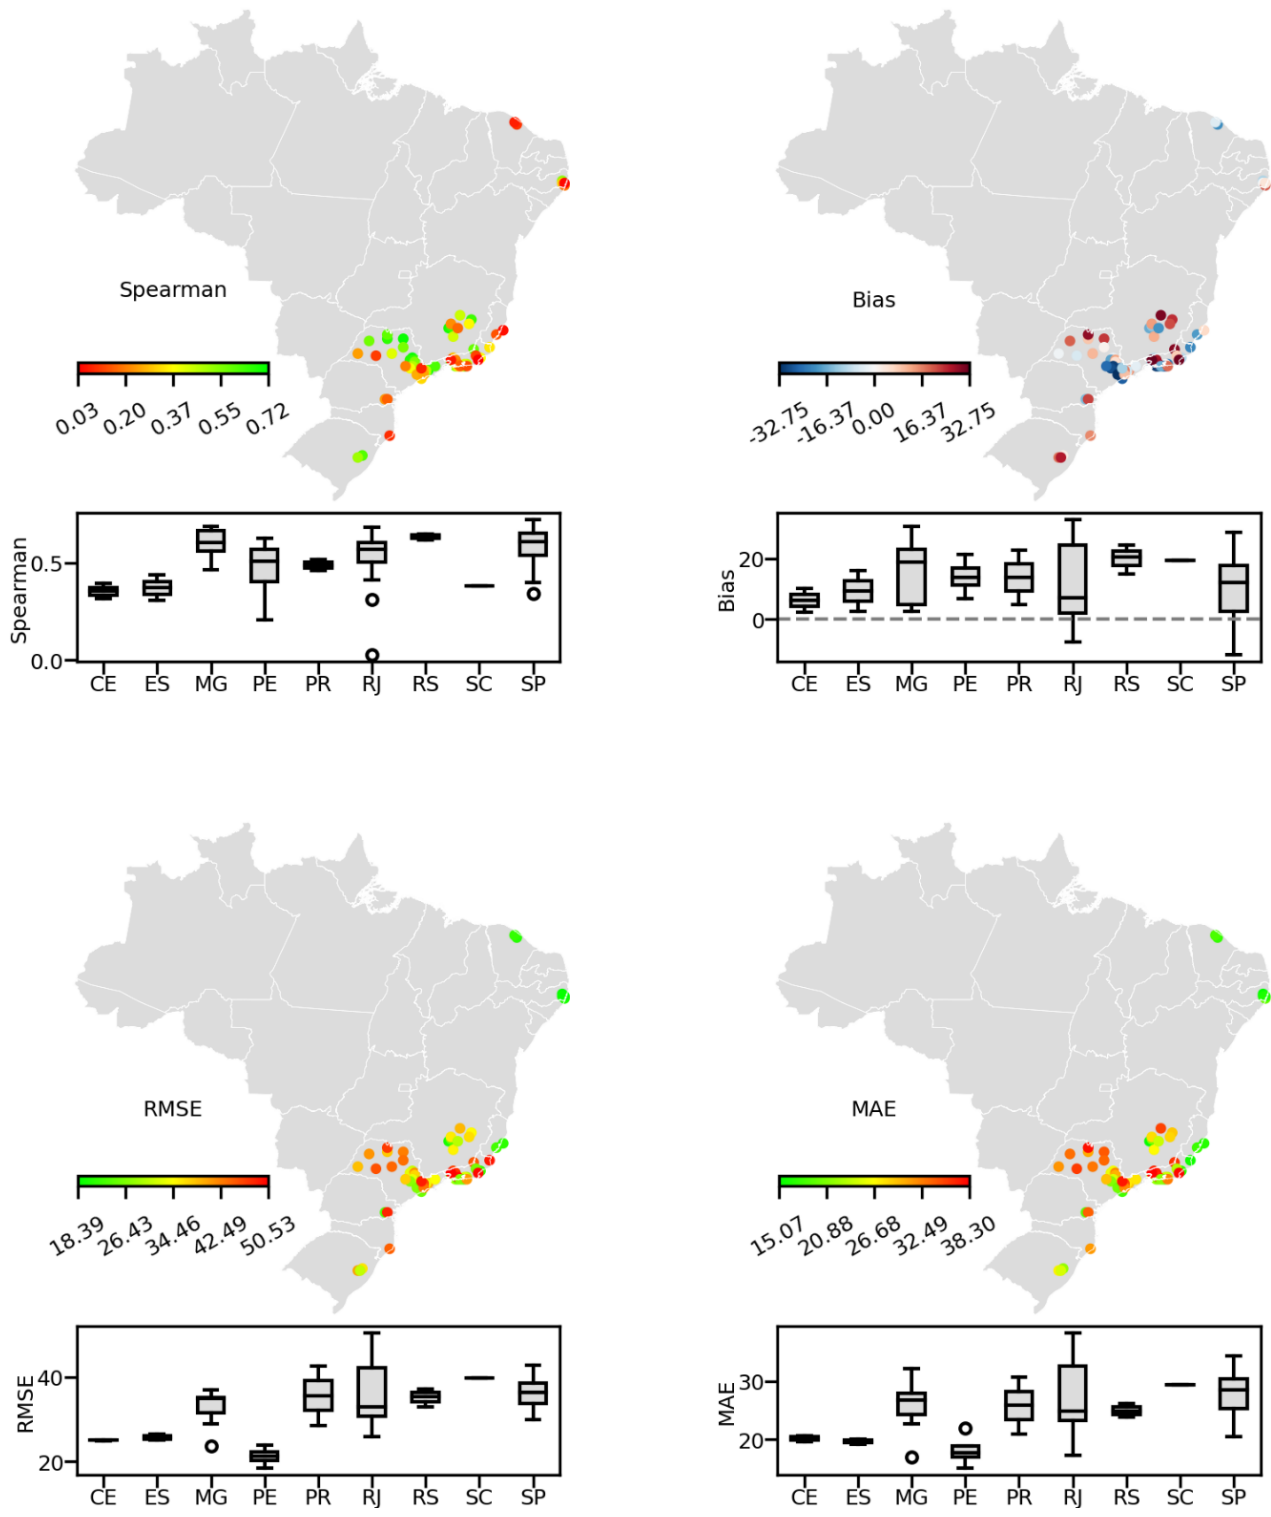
Spearman

0.03 0.20 0.37 0.55 0.72

Spearman
0.5
0.0
CE ES MG PE PR RJ RS SC SP

Bias

-32.75 -16.37 0.00 16.37 32.75

Bias
20
0
CE ES MG PE PR RJ RS SC SP

RMSE

18.39 26.43 34.46 42.49 50.53

RMSE
40
20
CE ES MG PE PR RJ RS SC SP

MAE

15.07 20.88 26.68 32.49 38.30

MAE
30
20
CE ES MG PE PR RJ RS SC SP